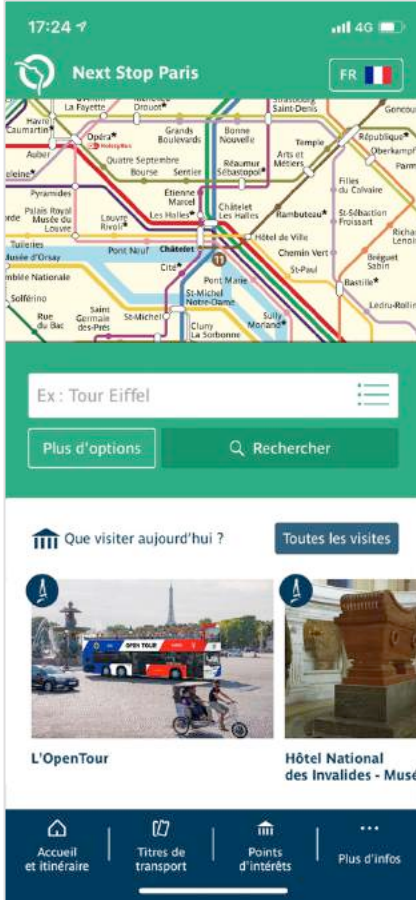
17:24
4G

Next Stop Paris

FR

La Fayette
Drouot
Strasbourg Saint-Denis
Goncourt
Havre Caumartin
Opéra
Grands Boulevards
Bonne Nouvelle
Temple
République
Auber
Quatre Septembre
Bourse
Sentier
Réaumur Sébastopol
Arts et Métiers
Oberkampf
Parmentier
Pyramides
Étienne Marcel
Filles du Calvaire
Palais Royal Musée du Louvre
Louvre Rivoli
Les Halles
Châtelet Les Halles
Rambuteau
St-Sébastien Froissart
Tuileries
Pont Neuf
Châtelet
Hôtel de Ville
Richard Lenoir
Musée d'Orsay
Cité
Chemin Vert
Bréguet Sabin
Pont Marie
St-Paul
Assemblée Nationale
11
Bastille
St-Michel Notre-Dame
Solférino
Saint Germain des-Prés
St-Michel
Sully Morland
Ledru-Rollin
Rue du Bac
Cluny La Sorbonne

Ex : Tour Eiffel

Plus d'options
Rechercher

Que visiter aujourd'hui ?
Toutes les visites

OPEN TOUR

L'OpenTour
Hôtel National des Invalides - Musé

Accueil et itinéraire
Titres de transport
Points d'intérêts
Plus d'infos